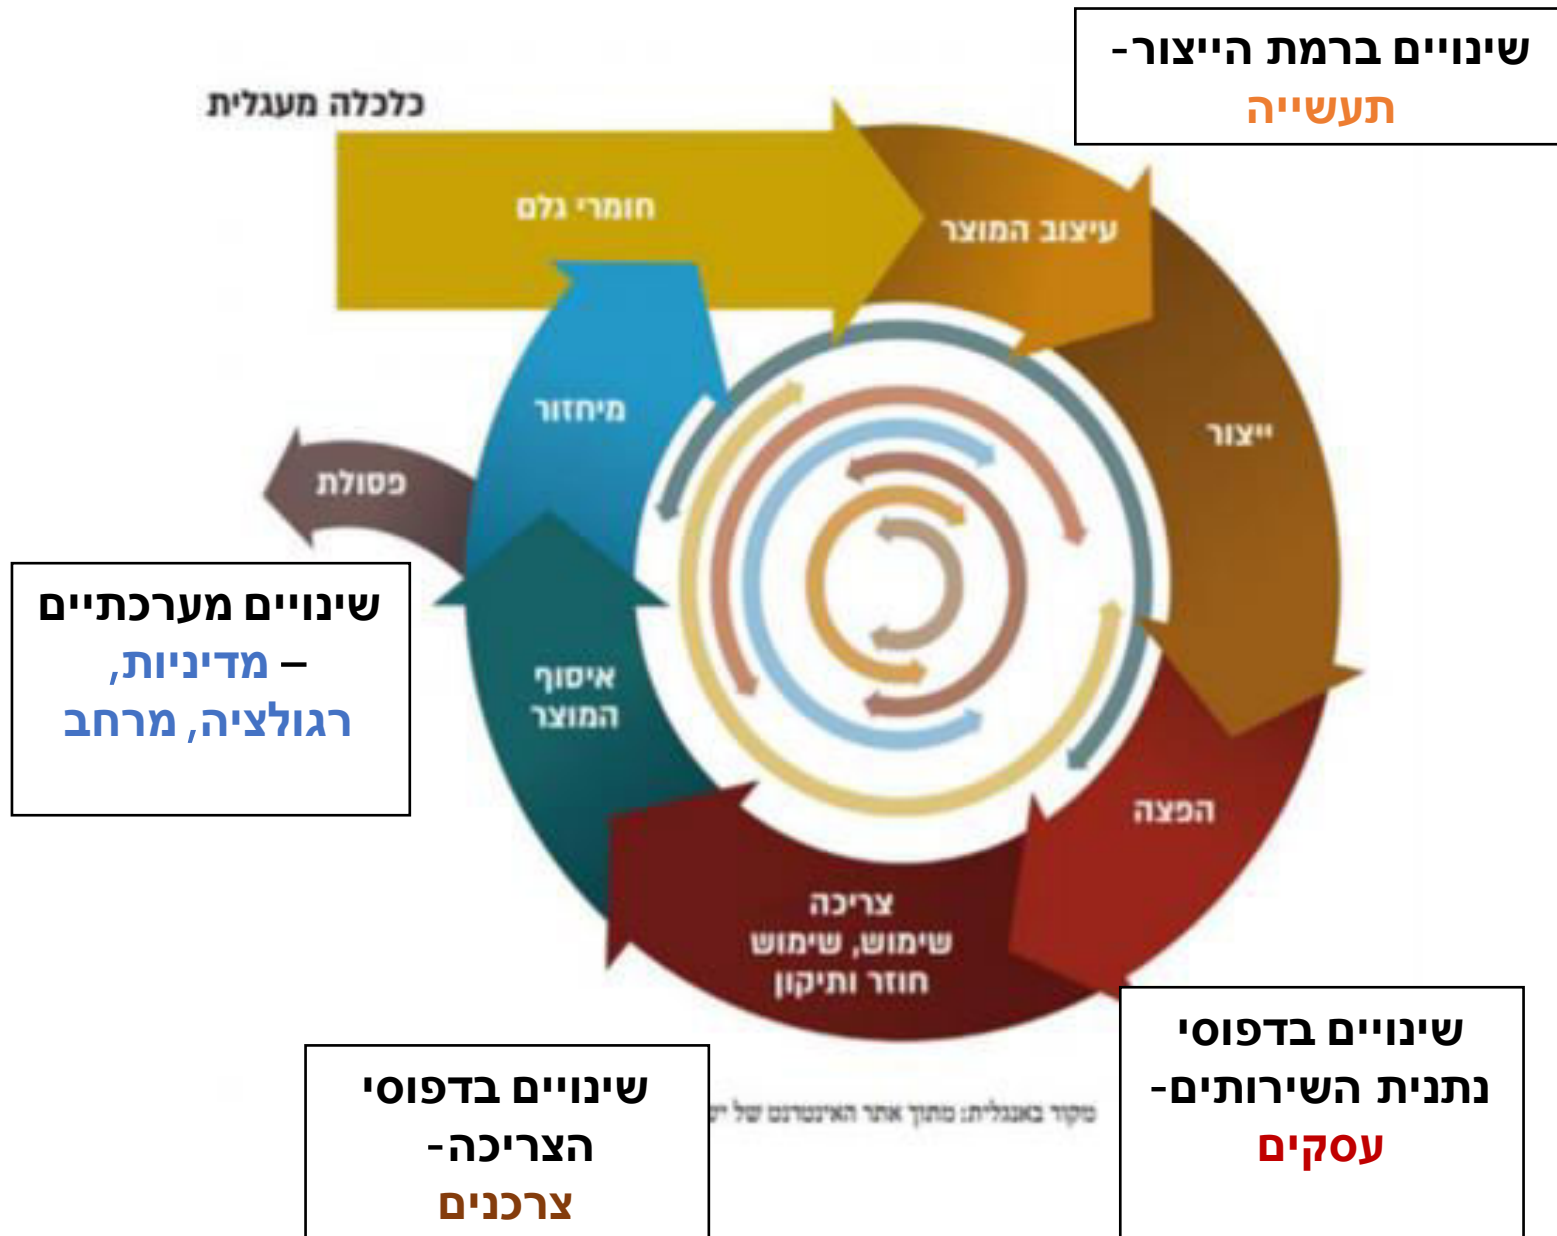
שינויים ברמת הייצור- תעשייה

כלכלה מעגלית

חומרי גלם

עיצוב המוצר

ייצור

הפצה

צריכה שימוש, שימוש חוזר ותיקון

איסוף המוצר

מיחזור

פסולת

שינויים מערכתיים – מדיניות, רגולציה, מרחב

שינויים בדפוסי נתנית השירותים- עסקים

שינויים בדפוסי הצריכה- צרכנים

מקור באנגלית: מתוך אתר האינטרנט של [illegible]